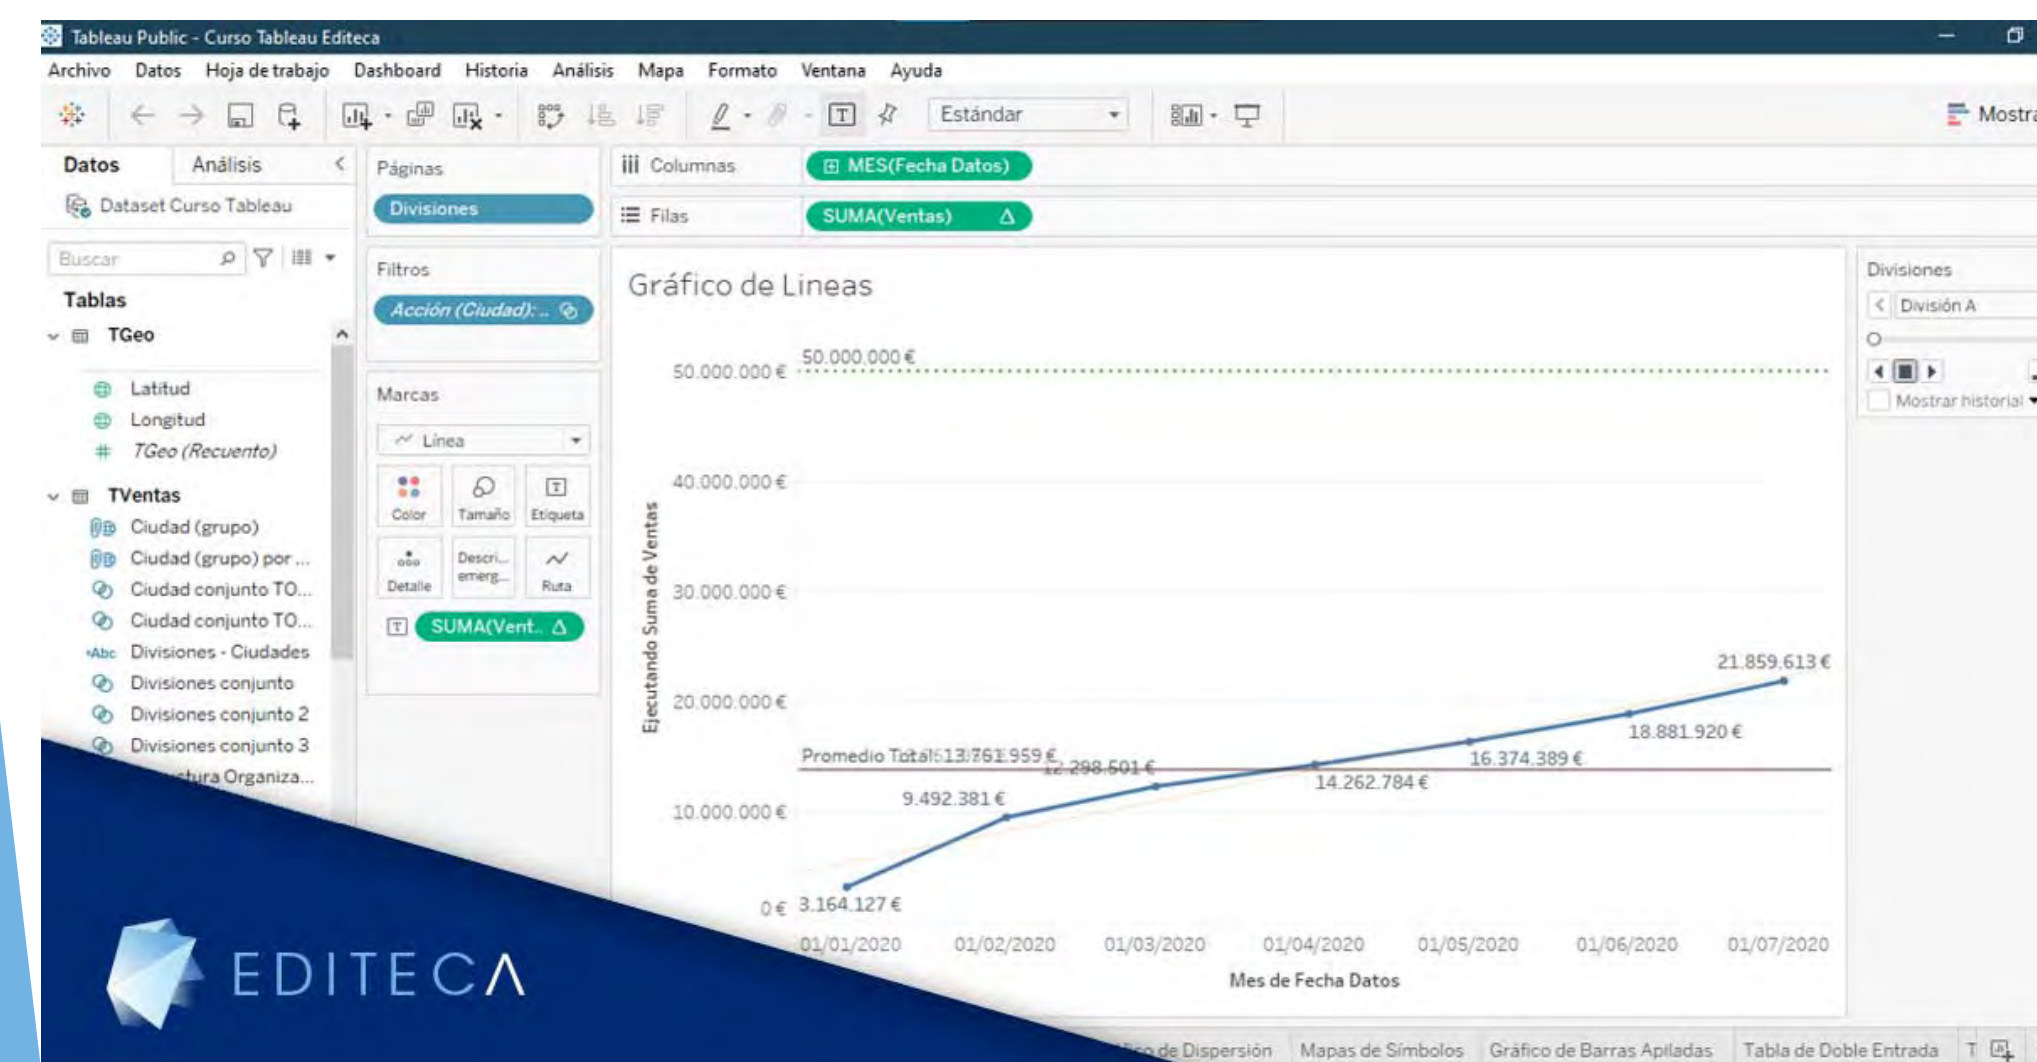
Tableau Public - Curso Tableau Editeca

Archivo Datos Hoja de trabajo Dashboard Historia Análisis Mapa Formato Ventana Ayuda

Estándar

Mostra

Datos Análisis

Dataset Curso Tableau

Buscar

Tablas

TGeo

Latitud

Longitud

TGeo (Recuento)

TVentas

Ciudad (grupo)

Ciudad (grupo) por ...

Ciudad conjunto TO...

Ciudad conjunto TO...

Divisiones - Ciudades

Divisiones conjunto

Divisiones conjunto 2

Divisiones conjunto 3

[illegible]tura Organiza...

Páginas

Divisiones

Filtros

Acción (Ciudad):..

Marcas

Línea

Color Tamaño Etiqueta

Detalle Descri... emerg... Ruta

SUMA(Vent..

Columnas MES(Fecha Datos)

Filas SUMA(Ventas)

Gráfico de Lineas

Divisiones

División A

Mostrar historial

50.000.000 €

50.000.000 €

40.000.000 €

30.000.000 €

20.000.000 €

10.000.000 €

0 €

Ejecutando Suma de Ventas

21.859.613 €

18.881.920 €

16.374.389 €

14.262.784 €

Promedio Total: 13.761.959 €

12.298.501 €

9.492.381 €

3.164.127 €

01/01/2020 01/02/2020 01/03/2020 01/04/2020 01/05/2020 01/06/2020 01/07/2020

Mes de Fecha Datos

EDITECA

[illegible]co de Dispersión Mapas de Símbolos Gráfico de Barras Apiladas Tabla de Doble Entrada T